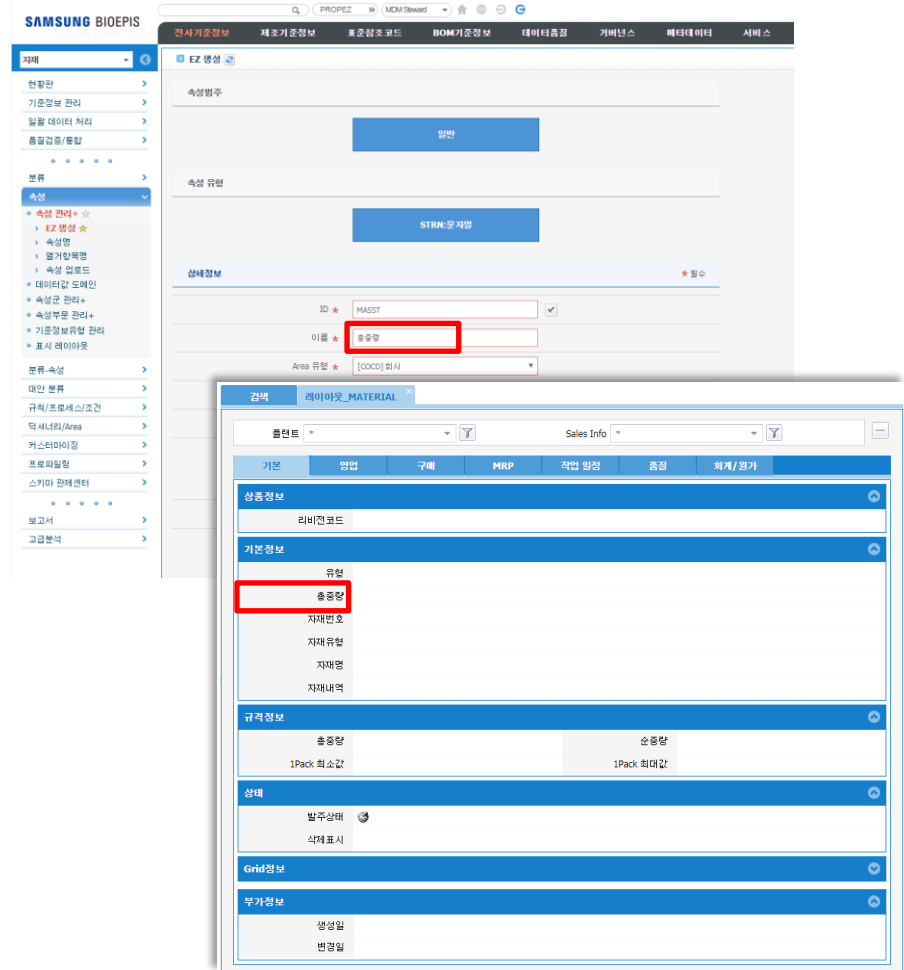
SAMSUNG BIOEPIS

PROPEZ MDM Steward

전사기준정보 제조기준정보 표준참조코드 BOM기준정보 데이터품질 거버넌스 메타데이터 서비스

자재

현황판
기준정보 관리
일괄 데이터 처리
품질검증/통합

분류
속성
속성 관리+
EZ 생성
속성명
열거항목명
속성 업로드
데이터값 도메인
속성군 관리+
속성부문 관리+
기준정보유형 관리
표시 레이아웃

분류-속성
매안 분류
규칙/프로세스/조건
딕셔너리/Area
커스터마이징
프로파일링
스키마 관제센터

보고서
고급분석

EZ 생성

속성범주
일반

속성 유형
STRN:문자열

상세정보
★ 필수

ID ★ MASST
이름 ★ 총중량
Area 유형 ★ [COCD] 회사

검색 레이아웃_MATERIAL

플랜트 *
Sales Info *

기본 영업 구매 MRP 작업 일정 품질 회계/원가

상품정보
리비전코드

기본정보
유형
총중량
자재번호
자재유형
자재명
자재내역

규격정보
| 총중량 | | 순중량 | |
|---|---|---|---|
| 1Pack 최소값 | | 1Pack 최대값 | |

상태
발주상태
삭제표시

Grid정보

부가정보
생성일
변경일